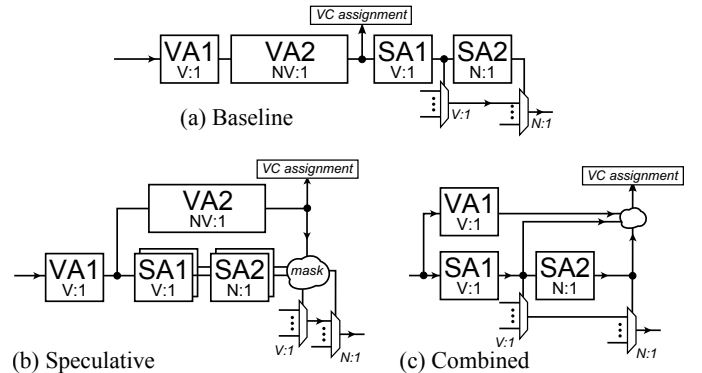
VC assignment

VA1
V:1

VA2
NV:1

SA1
V:1

SA2
N:1

V:1

N:1

(a) Baseline

VC assignment

VA2
NV:1

VA1
V:1

SA1
V:1

SA2
N:1

mask

V:1

N:1

(b) Speculative

VC assignment

VA1
V:1

SA1
V:1

SA2
N:1

V:1

N:1

(c) Combined